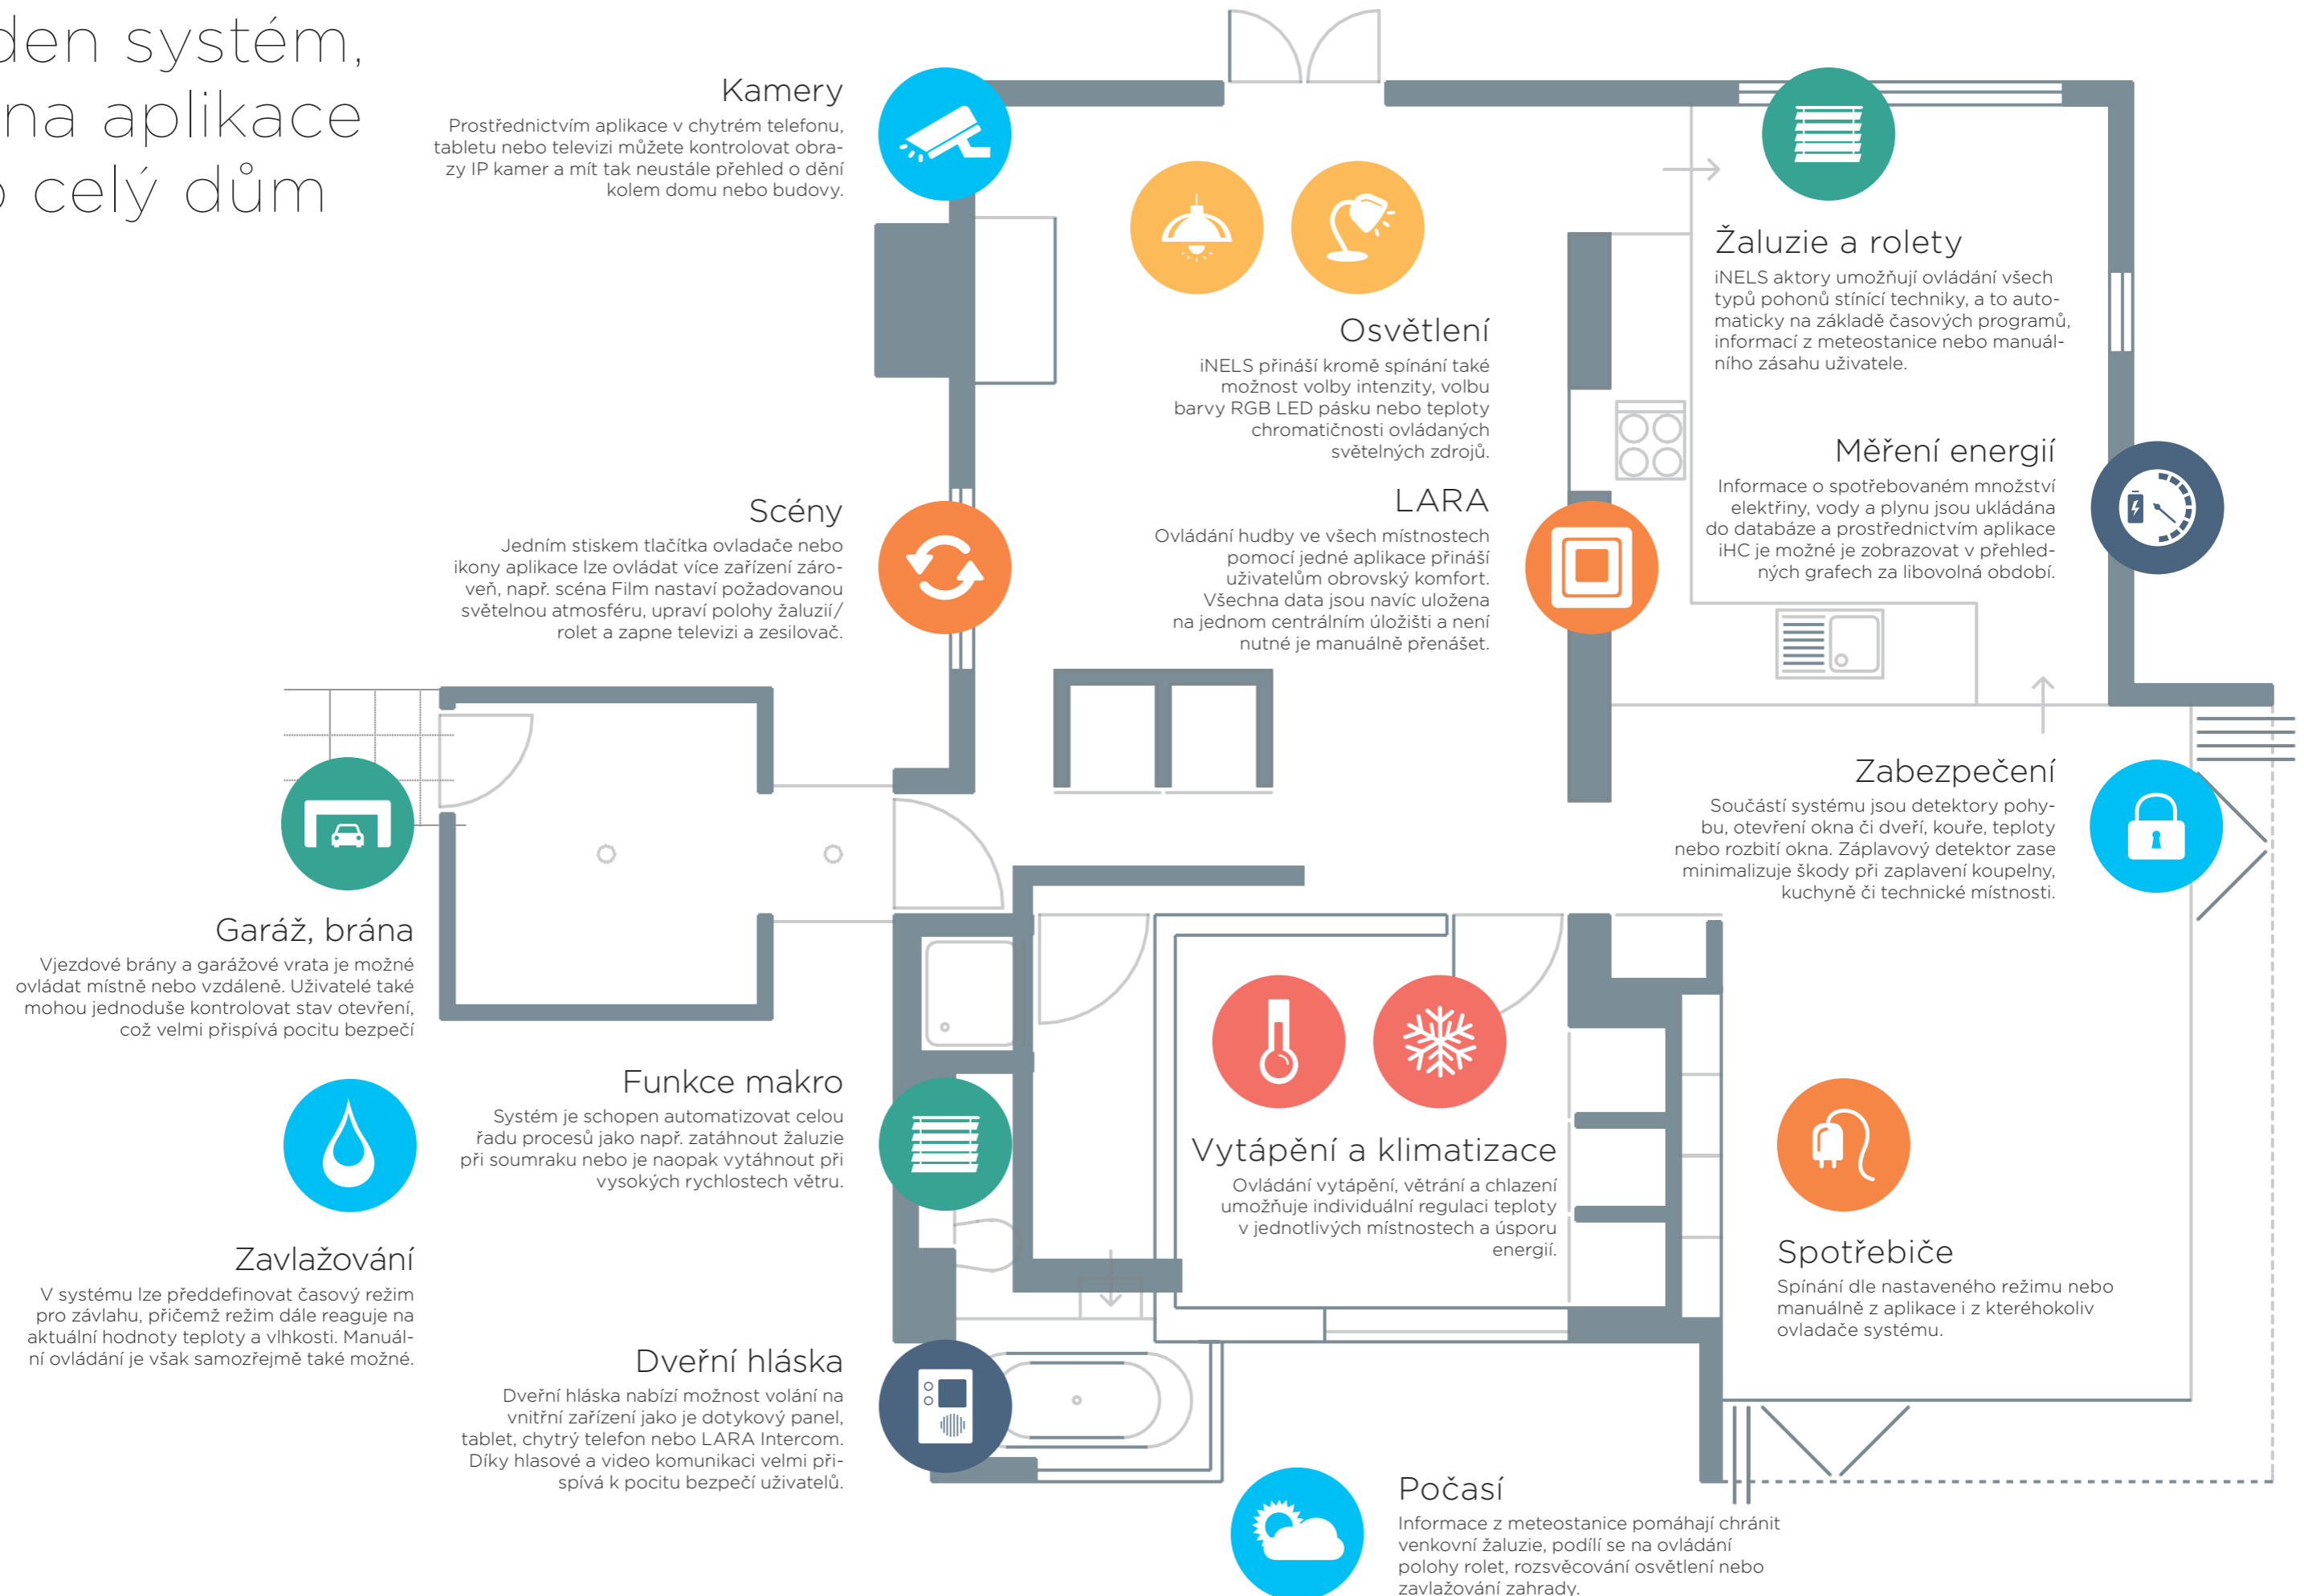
den systém,
na aplikace
celý dům

Kamery
Prostřednictvím aplikace v chytrém telefonu, tabletu nebo televizi můžete kontrolovat obrazy IP kamer a mít tak neustále přehled o dění kolem domu nebo budovy.

Osvětlení
iNELS přináší kromě spínání také možnost volby intenzity, volbu barvy RGB LED pásku nebo teploty chromatičnosti ovládaných světelných zdrojů.

Žaluzie a rolety
iNELS aktory umožňují ovládání všech typů pohonů stínící techniky, a to automaticky na základě časových programů, informací z meteostanice nebo manuálního zásahu uživatele.

Měření energií
Informace o spotřebovaném množství elektřiny, vody a plynu jsou ukládána do databáze a prostřednictvím aplikace iHC je možné je zobrazovat v přehledných grafech za libovolná období.

Scény
Jedním stiskem tlačítka ovladače nebo ikony aplikace lze ovládat více zařízení zároveň, např. scéna Film nastaví požadovanou světelnou atmosféru, upraví polohy žaluzií/rolet a zapne televizi a zesilovač.

LARA
Ovládání hudby ve všech místnostech pomocí jedné aplikace přináší uživatelům obrovský komfort. Všechna data jsou navíc uložena na jednom centrálním úložišti a není nutné je manuálně přenášet.

Zabezpečení
Součástí systému jsou detektory pohybu, otevření okna či dveří, kouře, teploty nebo rozbití okna. Záplavový detektor zase minimalizuje škody při zaplavení koupelny, kuchyně či technické místnosti.

Garáž, brána
Vjezdové brány a garážové vrata je možné ovládat místně nebo vzdáleně. Uživatelé také mohou jednoduše kontrolovat stav otevření, což velmi přispívá pocitu bezpečí

Funkce makro
Systém je schopen automatizovat celou řadu procesů jako např. zatáhnout žaluzie při soumraku nebo je naopak vytáhnout při vysokých rychlostech větru.

Vytápění a klimatizace
Ovládání vytápění, větrání a chlazení umožňuje individuální regulaci teploty v jednotlivých místnostech a úsporu energií.

Spotřebiče
Spínání dle nastaveného režimu nebo manuálně z aplikace i z kteréhokoliv ovladače systému.

Zavlažování
V systému lze předdefinovat časový režim pro závlahu, přičemž režim dále reaguje na aktuální hodnoty teploty a vlhkosti. Manuální ovládání je však samozřejmě také možné.

Dveřní hláska
Dveřní hláska nabízí možnost volání na vnitřní zařízení jako je dotykový panel, tablet, chytrý telefon nebo LARA Intercom. Díky hlasové a video komunikaci velmi přispívá k pocitu bezpečí uživatelů.

Počasí
Informace z meteostanice pomáhají chránit venkovní žaluzie, podílí se na ovládání polohy rolet, rozsvěcování osvětlení nebo zavlažování zahrady.